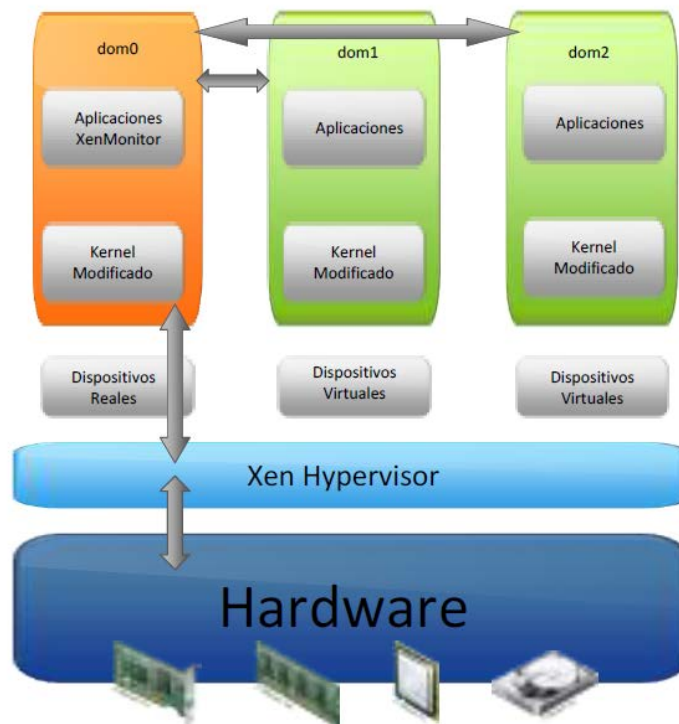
dom0

Aplicaciones XenMonitor

Kernel Modificado

dom1

Aplicaciones

Kernel Modificado

dom2

Aplicaciones

Kernel Modificado

Dispositivos Reales

Dispositivos Virtuales

Dispositivos Virtuales

Xen Hypervisor

Hardware